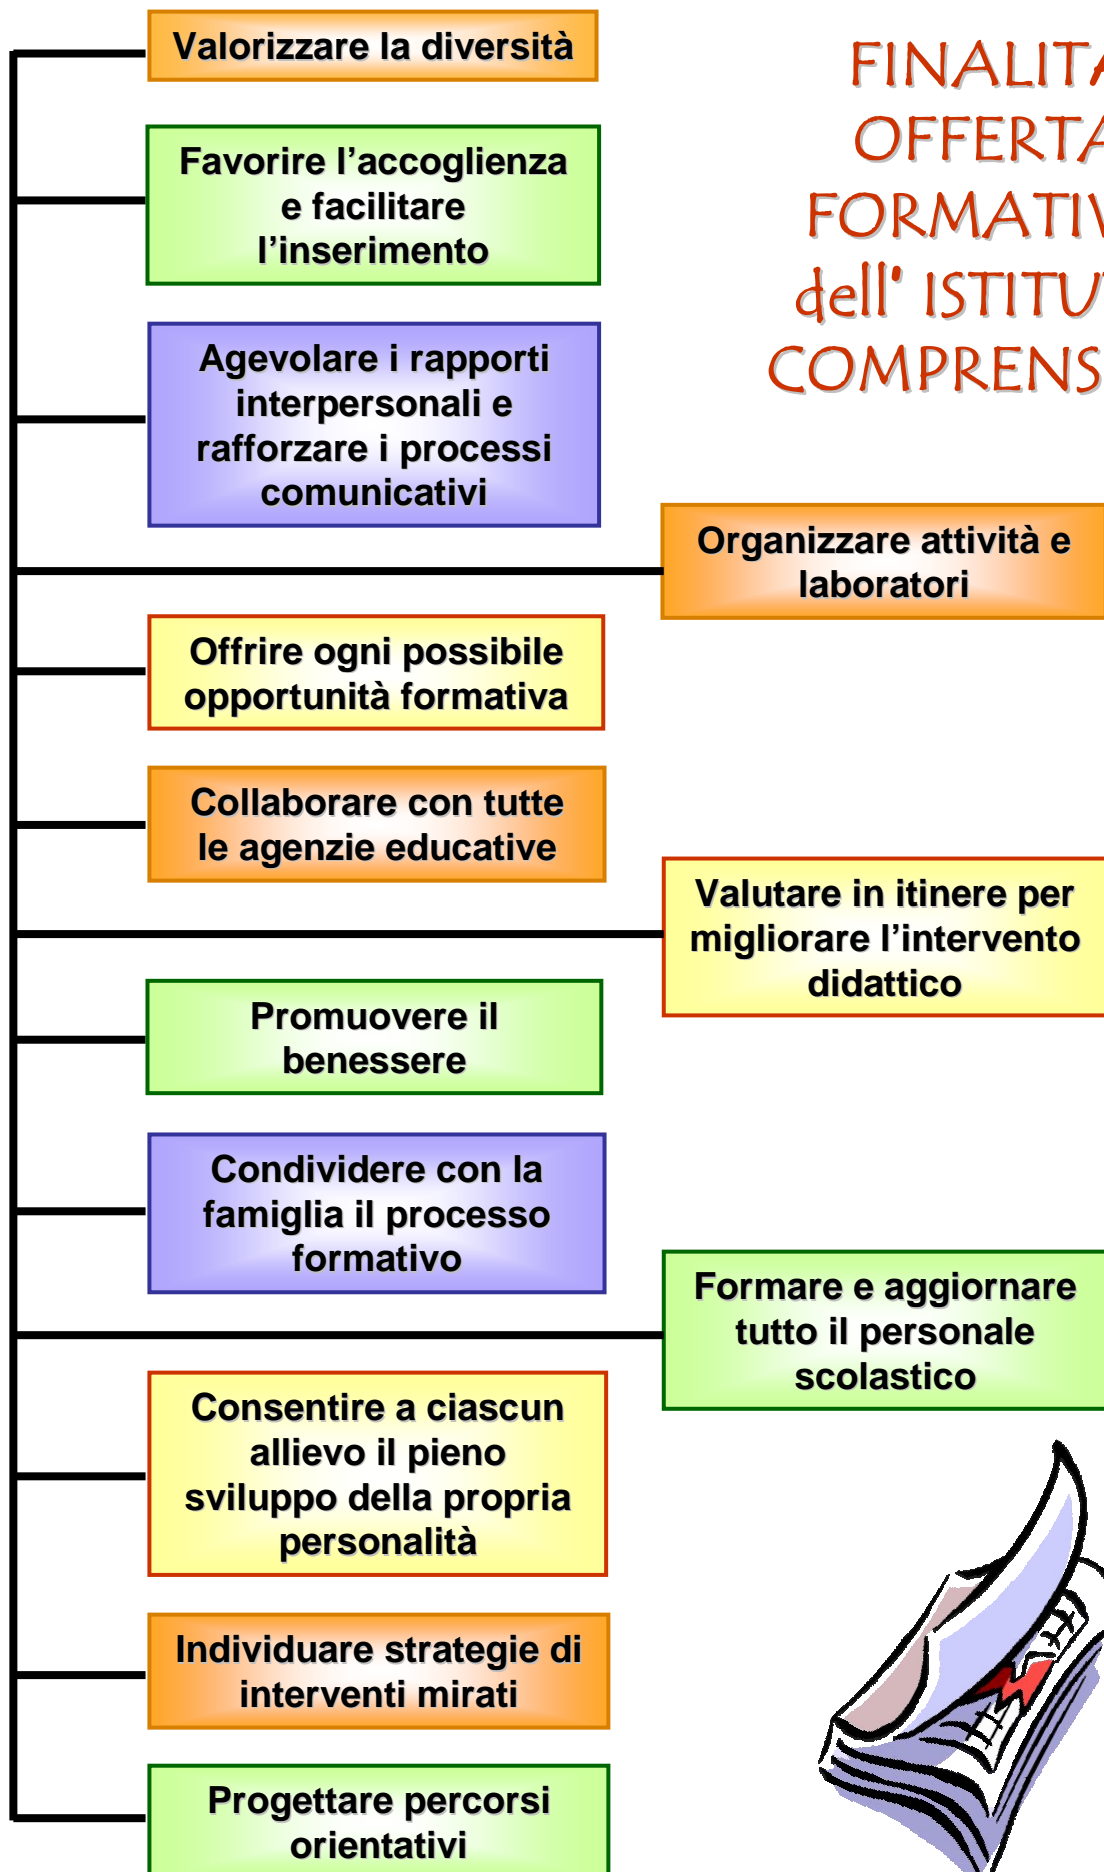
Valorizzare la diversità

FINALITA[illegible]
OFFERTA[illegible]
FORMATIV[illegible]
dell' ISTITU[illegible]
COMPRENS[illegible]

Favorire l'accoglienza e facilitare l'inserimento

Agevolare i rapporti interpersonali e rafforzare i processi comunicativi

Organizzare attività e laboratori

Offrire ogni possibile opportunità formativa

Collaborare con tutte le agenzie educative

Valutare in itinere per migliorare l'intervento didattico

Promuovere il benessere

Condividere con la famiglia il processo formativo

Formare e aggiornare tutto il personale scolastico

Consentire a ciascun allievo il pieno sviluppo della propria personalità

Individuare strategie di interventi mirati

Progettare percorsi orientativi